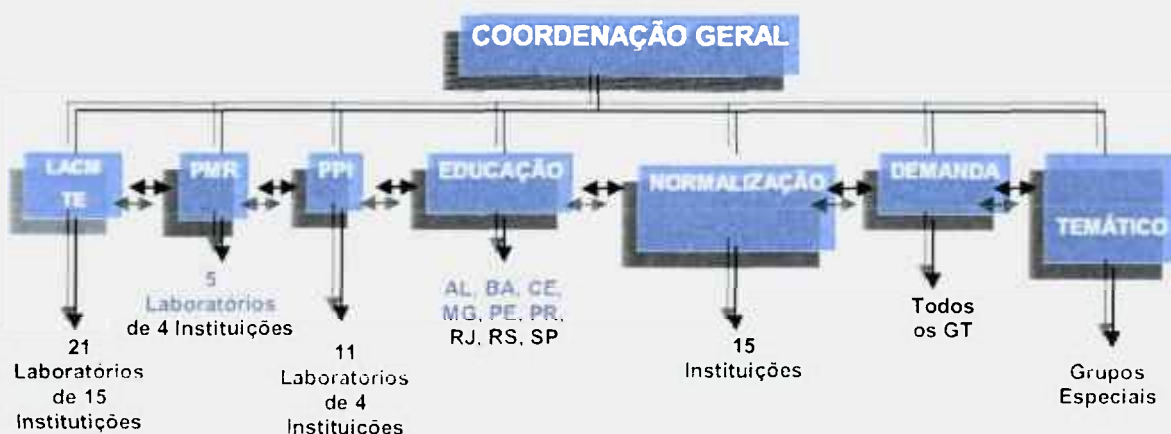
COORDENAÇÃO GERAL

LACM TE

21 Laboratórios de 15 Instituições

PMR

5 Laboratórios de 4 Instituições

PPI

11 Laboratórios de 4 Instituições

EDUCAÇÃO

AL, BA, CE, MG, PE, PR, RJ, RS, SP

NORMALIZAÇÃO

15 Instituições

DEMANDA

Todos os GT

TEMÁTICO

Grupos Especiais